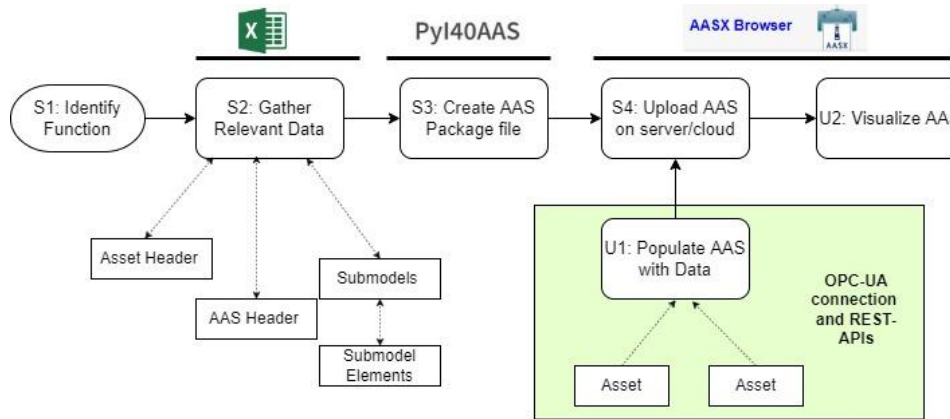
PyI40AAS

AASX Browser

AASX

S1: Identify Function

S2: Gather Relevant Data

S3: Create AAS Package file

S4: Upload AAS on server/cloud

U2: Visualize AA

Asset Header

AAS Header

Submodels

Submodel Elements

U1: Populate AAS with Data

OPC-UA connection and REST-APIs

Asset

Asset